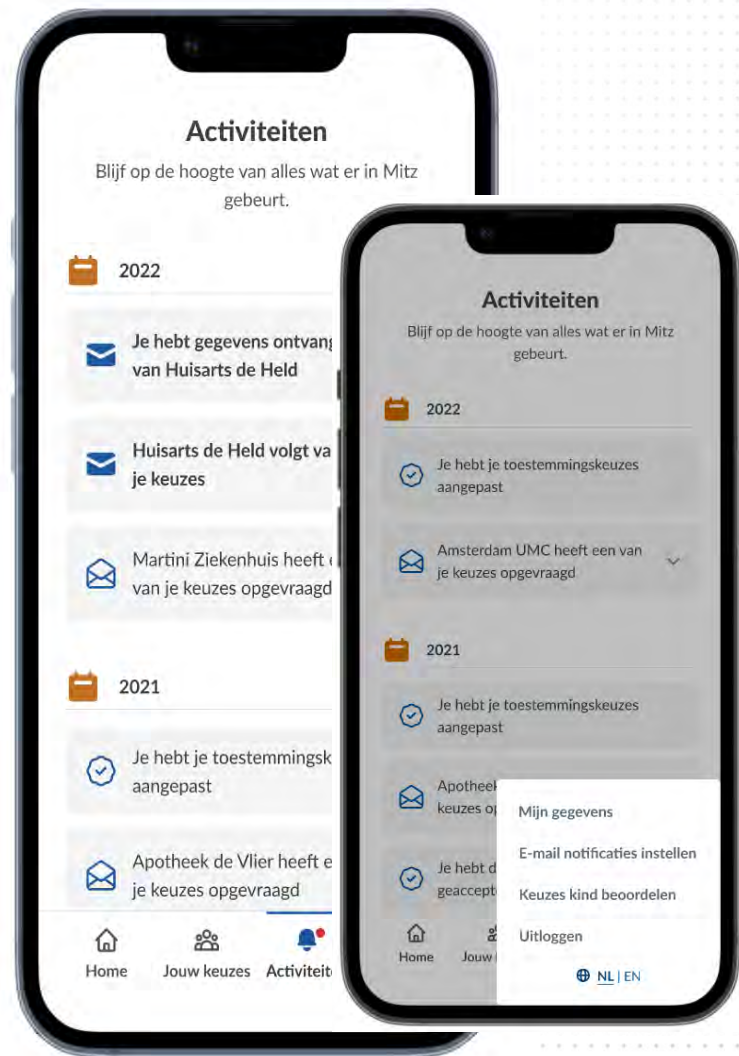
Activiteiten

Blijf op de hoogte van alles wat er in Mitz gebeurt.

2022

Je hebt gegevens ontvang van Huisarts de Held

Huisarts de Held volgt va je keuzes

Martini Ziekenhuis heeft van je keuzes opgevraagd

2021

Je hebt je toestemmingsk aangepast

Apotheek de Vlier heeft e je keuzes opgevraagd

Home Jouw keuzes Activiteit

Activiteiten

Blijf op de hoogte van alles wat er in Mitz gebeurt.

2022

Je hebt je toestemmingskeuzes aangepast

Amsterdam UMC heeft een van je keuzes opgevraagd

2021

Je hebt je toestemmingskeuzes aangepast

Apotheek keuzes op

Je hebt d geaccept

Home Jouw

Mijn gegevens

E-mail notificaties instellen

Keuzes kind beoordelen

Uitloggen

NL | EN